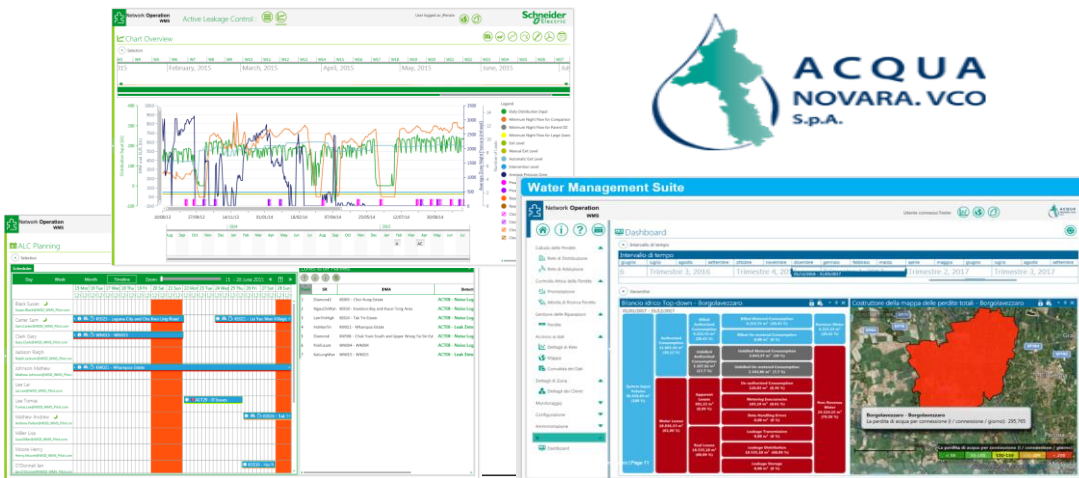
Network Operation WMS

Active Leakage Control

Schneider Electric

Chart Overview

Selection

February, 2015

March, 2015

April, 2015

May, 2015

June, 2015

Legend

Daily Distribution Input

Minimum Night Flow for Comparison

Minimum Night Flow for Parent DZ

Minimum Night Flow for Large Users

Exit Level

Manual Exit Level

Economic Exit Level

Intervention Level

Average Pressure Zone

20/08/12

27/08/13

14/11/13

01/03/14

18/02/14

07/06/14

25/05/14

12/07/14

30/08/14

ACQUA NOVARA.VCO S.p.A.

Network Operation WMS

ALC Planning

Selection

Water Management Suite

Network Operation WMS

Utente connesso

Dashboard

Intervallo di tempo

Intervallo di tempo

Trimestre 3, 2016

Trimestre 4, 2016

Trimestre 2, 2017

Trimestre 3, 2017

Bilancio idrico Top-down - Borgolavezzaro

Costruttore della mappa delle perdite totali - Borgolavezzaro

Calcolo delle Perdite

Rete di Distribuzione

Rete di Adduzione

Controllo Attivo delle Perdite

Pianificazione

Attività di Ricerca Perdite

Gestione delle Riparazioni

Perdite

Accesso ai dati

Dettagli di Rete

Mappa

Cumulata dei Dati

Dettagli di Zona

Dettagli dei Clienti

Monitoraggio

Configurazione

Amministrazione

Dashboard

Borgolavezzaro - Borgolavezzaro

La perdita di acqua per connessione (l / connessione / giorno) : 295,765